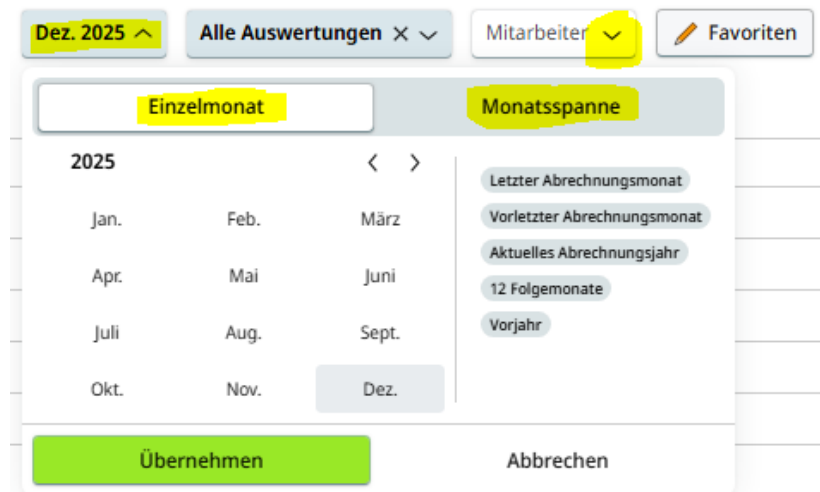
Dez. 2025 ^ Alle Auswertungen × ﹀ Mitarbeiter ﹀ Favoriten

Einzelmonat Monatsspanne

2025 ‹ ›

Jan. Feb. März
Apr. Mai Juni
Juli Aug. Sept.
Okt. Nov. Dez.

Letzter Abrechnungsmonat
Vorletzter Abrechnungsmonat
Aktuelles Abrechnungsjahr
12 Folgemonate
Vorjahr

Übernehmen Abbrechen